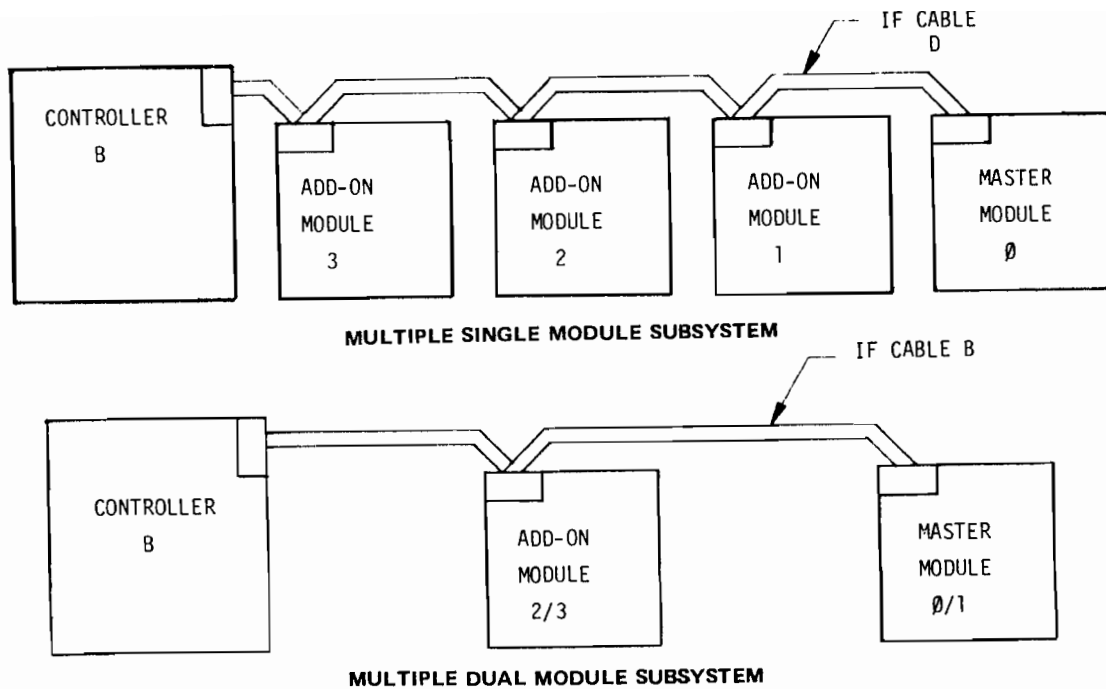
IF CABLE D

CONTROLLER B

ADD-ON MODULE 3

ADD-ON MODULE 2

ADD-ON MODULE 1

MASTER MODULE Ø

MULTIPLE SINGLE MODULE SUBSYSTEM

IF CABLE B

CONTROLLER B

ADD-ON MODULE 2/3

MASTER MODULE Ø/1

MULTIPLE DUAL MODULE SUBSYSTEM